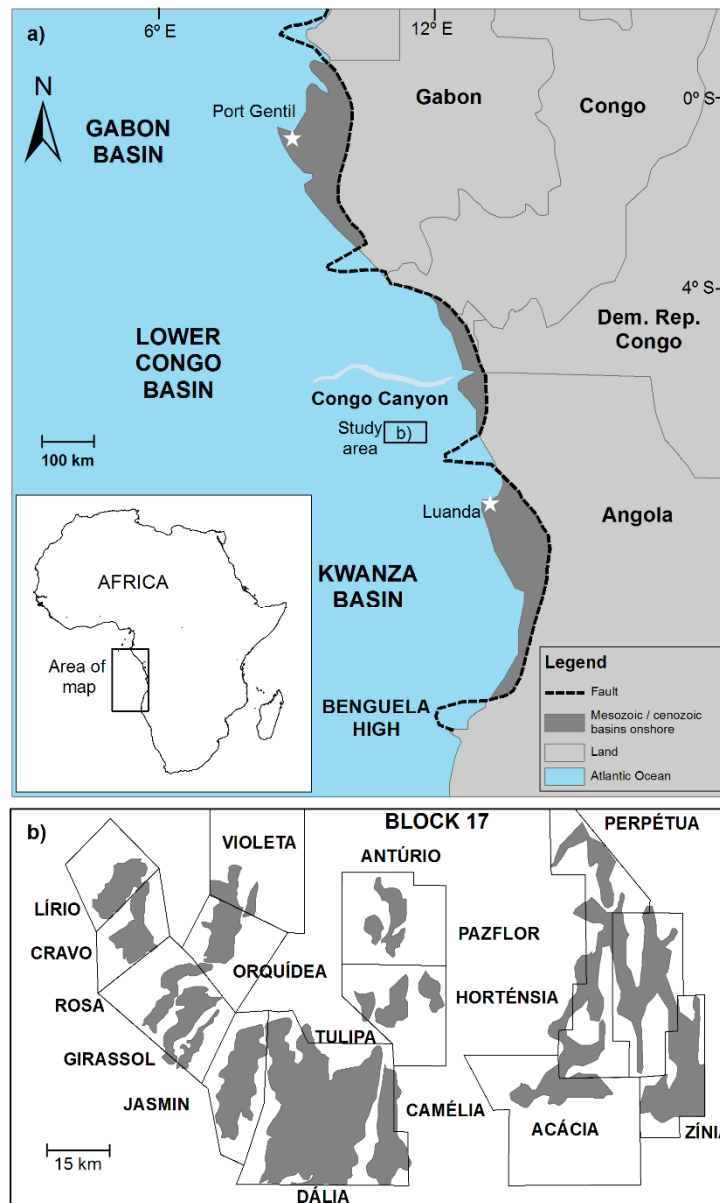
a)
6º E
12º E
N
GABON BASIN
Port Gentil
Gabon
Congo
0º S
4º S
Dem. Rep. Congo
LOWER CONGO BASIN
Congo Canyon
Study area
b)
100 km
Luanda
Angola
AFRICA
Area of map
KWANZA BASIN
BENGUELA HIGH
Legend
Fault
Mesozoic / cenozoic basins onshore
Land
Atlantic Ocean

b)
BLOCK 17
VIOLETA
PERPÉTUA
ANTÚRIO
LÍRIO
CRAVO
PAZFLOR
ORQUÍDEA
ROSA
HORTÉNSIA
TULIPA
GIRASSOL
JASMIN
CAMÉLIA
ACÁCIA
ZÍNIA
15 km
DÁLIA